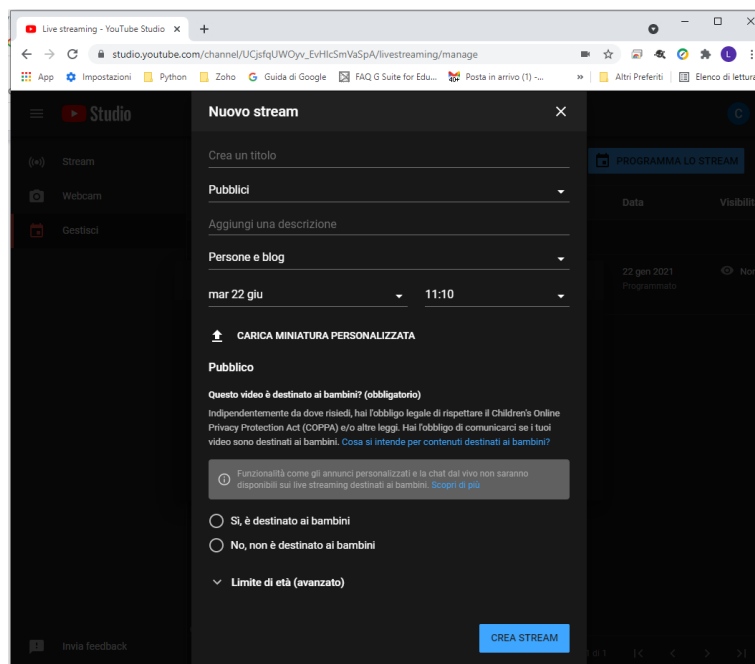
Live streaming - YouTube Studio ×
+
studio.youtube.com/channel/UCjsfqUWOyv_EvHlcSmVaSpA/livestreaming/manage
App Impostazioni Python Zoho Guida di Google FAQ G Suite for Edu... Posta in arrivo (1) -... » Altri Preferiti Elenco di lettura

Studio
Stream
Webcam
Gestisci
Invia feedback

PROGRAMMA LO STREAM
Data
Visibilit
22 gen 2021
Programmato
Non

Nuovo stream
Crea un titolo
Pubblici
Aggiungi una descrizione
Persone e blog
mar 22 giu
11:10
CARICA MINIATURA PERSONALIZZATA
Pubblico
Questo video è destinato ai bambini? (obbligatorio)
Indipendentemente da dove risiedi, hai l'obbligo legale di rispettare il Children's Online Privacy Protection Act (COPPA) e/o altre leggi. Hai l'obbligo di comunicarci se i tuoi video sono destinati ai bambini. Cosa si intende per contenuti destinati ai bambini?
Funzionalità come gli annunci personalizzati e la chat dal vivo non saranno disponibili sui live streaming destinati ai bambini. Scopri di più
Sì, è destinato ai bambini
No, non è destinato ai bambini
Limite di età (avanzato)
CREA STREAM